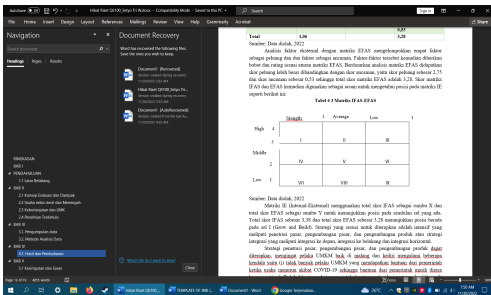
AutoSave Hibah Riset QS100 Setyo Fr Rizkica - Compatibility Mode - Saved to this PC Search

File Home Insert Design Layout References Mailings Review View Help Community Acrobat

Navigation

Search document

Headings Pages Results

Document Recovery

Word has recovered the following files. Save the ones you wish to keep.

Document1 [Recovered]
Version created during...

Document1 [Recovered]

Hibah Riset QS100 Setyo Fr...

Document1 [AutoRecovered]

RINGKASAN
BAB I
PENDAHULUAN
1.1 Latar Belakang
BAB II
2.1 Konsep Dukuan dan Dampak
2.2 Usaha mikro kecil dan Menengah
2.3 Keterkaitan dan UMK
2.4 Penelitian Terdahulu
BAB III
3.1 Pengumpulan data
3.2 Metode Analisis Data
BAB IV
4.1 Hasil dan Pembahasan
BAB V
5.1 Kesimpulan dan Saran

Which file do I want to save?

Close

| | | 0,55 |
|---|---|---|
| Total | 1,06 | 3,28 |

Sumber: Data diolah, 2022

Analisis faktor eksternal dengan matriks EFAS menggolongkan empat faktor sebagai peluang dan dua faktor sebagai ancaman. Faktor-faktor tersebut kemudian diberikan bobot dan rating sesuai urutan matriks EFAS. Berdasarkan analisis matriks EFAS didapatkan skor peluang lebih besar dibandingkan dengan skor ancaman, yaitu skor peluang sebesar 2,75 dan skor ancaman sebesar 0,53 sehingga total skor matriks EFAS adalah 3,28. Skor matriks IFAS dan EFAS kemudian digunakan sebagai acuan untuk menentukan posisi pada matriks IE seperti berikut ini:

Tabel 4.3 Matriks IFAS EFAS

| | Strong | Average | Low |
|---|---|---|---|
| High | I | II | III |
| Middle | IV | V | VI |
| Low | VII | VIII | IX |

Sumber: Data diolah, 2022

Matriks IE (Internal-Eksternal) menggunakan total skor IFAS sebagai sumbu X dan total skor EFAS sebagai sumbu Y untuk menunjukkan posisi pada sembilan sel yang ada. Total skor IFAS sebesar 3,36 dan total skor EFAS sebesar 3,28 menunjukkan posisi berada pada sel I (Grow and Build). Strategi yang sesuai untuk diterapkan adalah intensif yang meliputi penetrasi pasar, pengembangan pasar, dan pengembangan produk atau strategi integrasi yang meliputi integrasi ke depan, integrasi ke belakang dan integrasi horizontal.

Strategi penetrasi pasar, pengembangan pasar, dan pengembangan produk dapat diterapkan, mengingat pelaku UMKM perlu di dukung dan kerap mengalami beberapa kendala selain itu tidak banyak pelaku UMKM yang mendapatkan bantuan dari pemerintah ketika wabah pandemi global COVID-19 sehingga bantuan dari pemerintah masih dirasa

Page 16 of 19 4859 words English (Indonesia)

Hibah Riset QS100... TEMPLATE OF JMB... Document1 - Word Google Terjemahan...

Focus